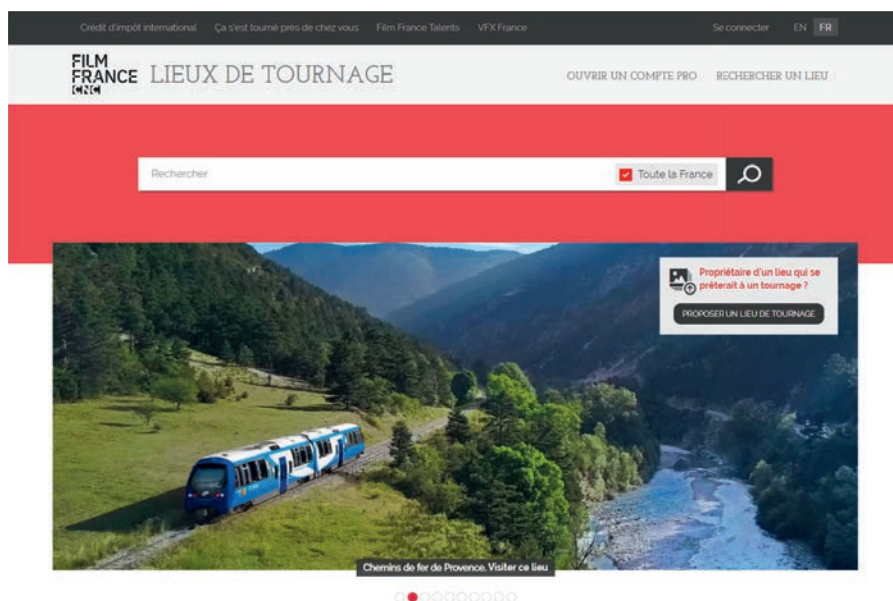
Crédit d'impôt international Ça s'est tourné près de chez vous Film France Talents VFX France

Se connecter EN FR

FILM FRANCE CNC LIEUX DE TOURNAGE

OUVRIR UN COMPTE PRO RECHERCHER UN LIEU

Rechercher

Toute la France

Propriétaire d'un lieu qui se prêterait à un tournage ?

PROPOSER UN LIEU DE TOURNAGE

Chemins de fer de Provence. Visiter ce lieu